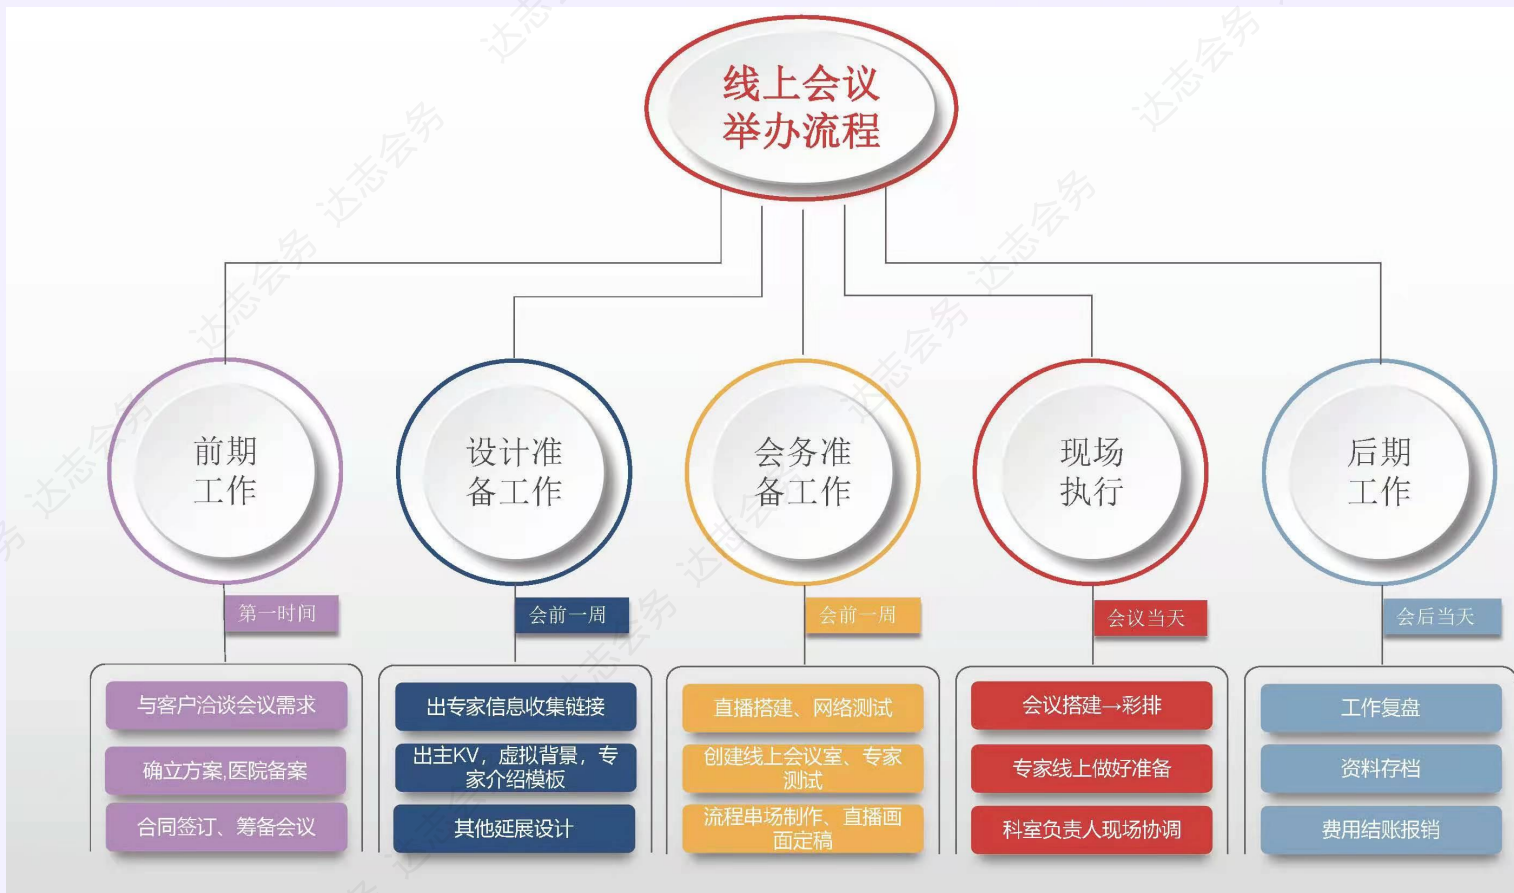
线上会议
举办流程

前期
工作

第一时间

与客户洽谈会议需求

确立方案,医院备案

合同签订、筹备会议

设计准
备工作

会前一周

出专家信息收集链接

出主KV，虚拟背景，专家介绍模板

其他延展设计

会务准
备工作

会前一周

直播搭建、网络测试

创建线上会议室、专家测试

流程串场制作、直播画面定稿

现场
执行

会议当天

会议搭建→彩排

专家线上做好准备

科室负责人现场协调

后期
工作

会后当天

工作复盘

资料存档

费用结账报销

达志会务